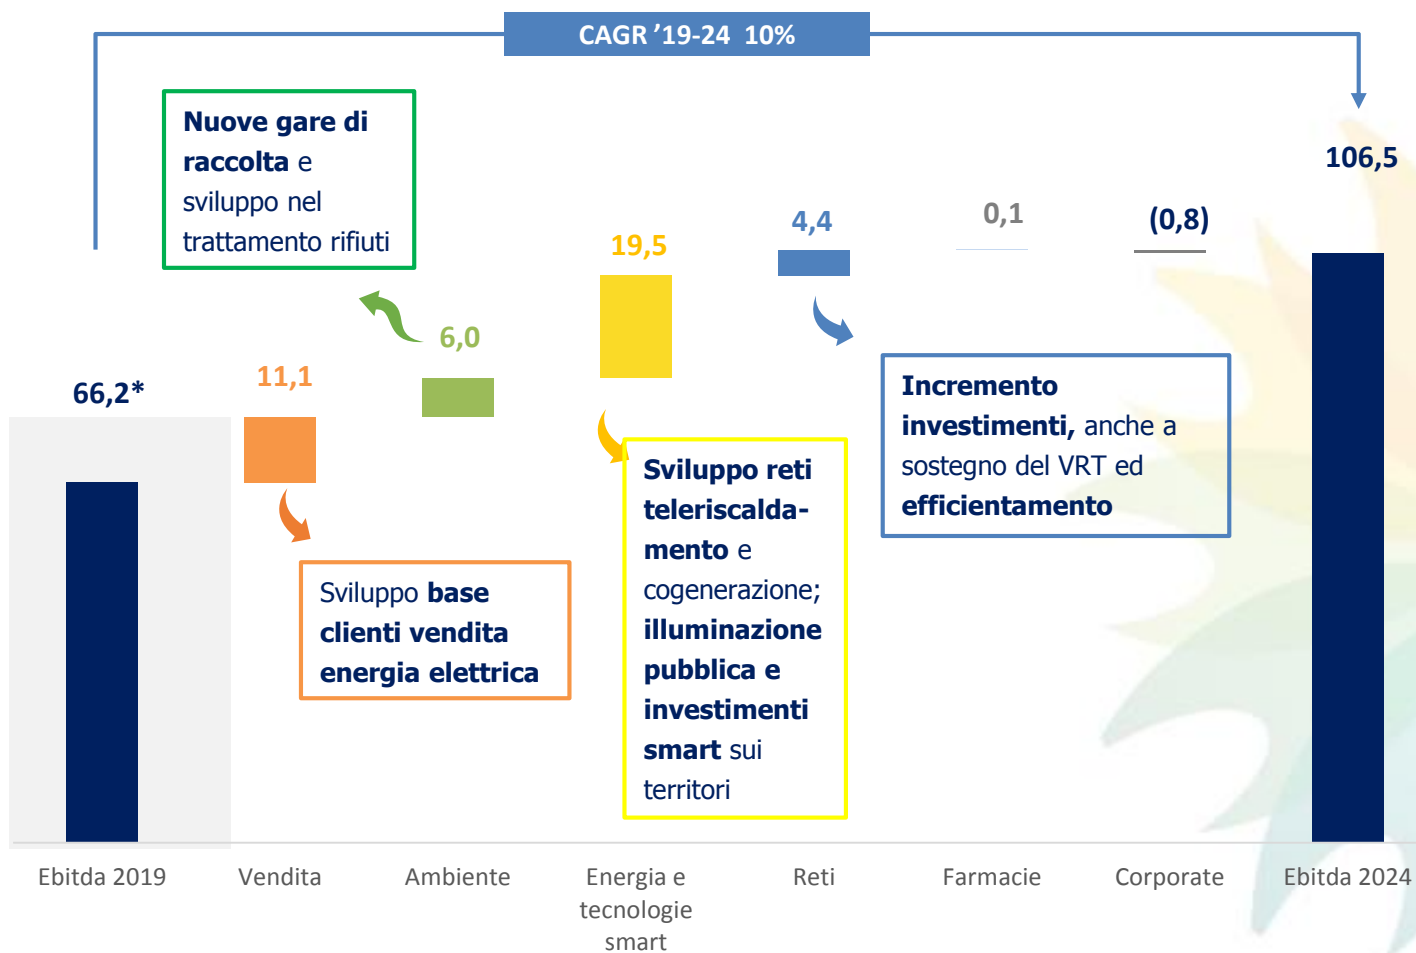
CAGR '19-24 10%

Nuove gare di raccolta e sviluppo nel trattamento rifiuti

106,5

19,5

4,4

0,1

(0,8)

6,0

66,2*

11,1

Incremento investimenti, anche a sostegno del VRT ed efficientamento

Sviluppo reti teleriscaldamento e cogenerazione; illuminazione pubblica e investimenti smart sui territori

Sviluppo base clienti vendita energia elettrica

Ebitda 2019

Vendita

Ambiente

Energia e tecnologie smart

Reti

Farmacie

Corporate

Ebitda 2024